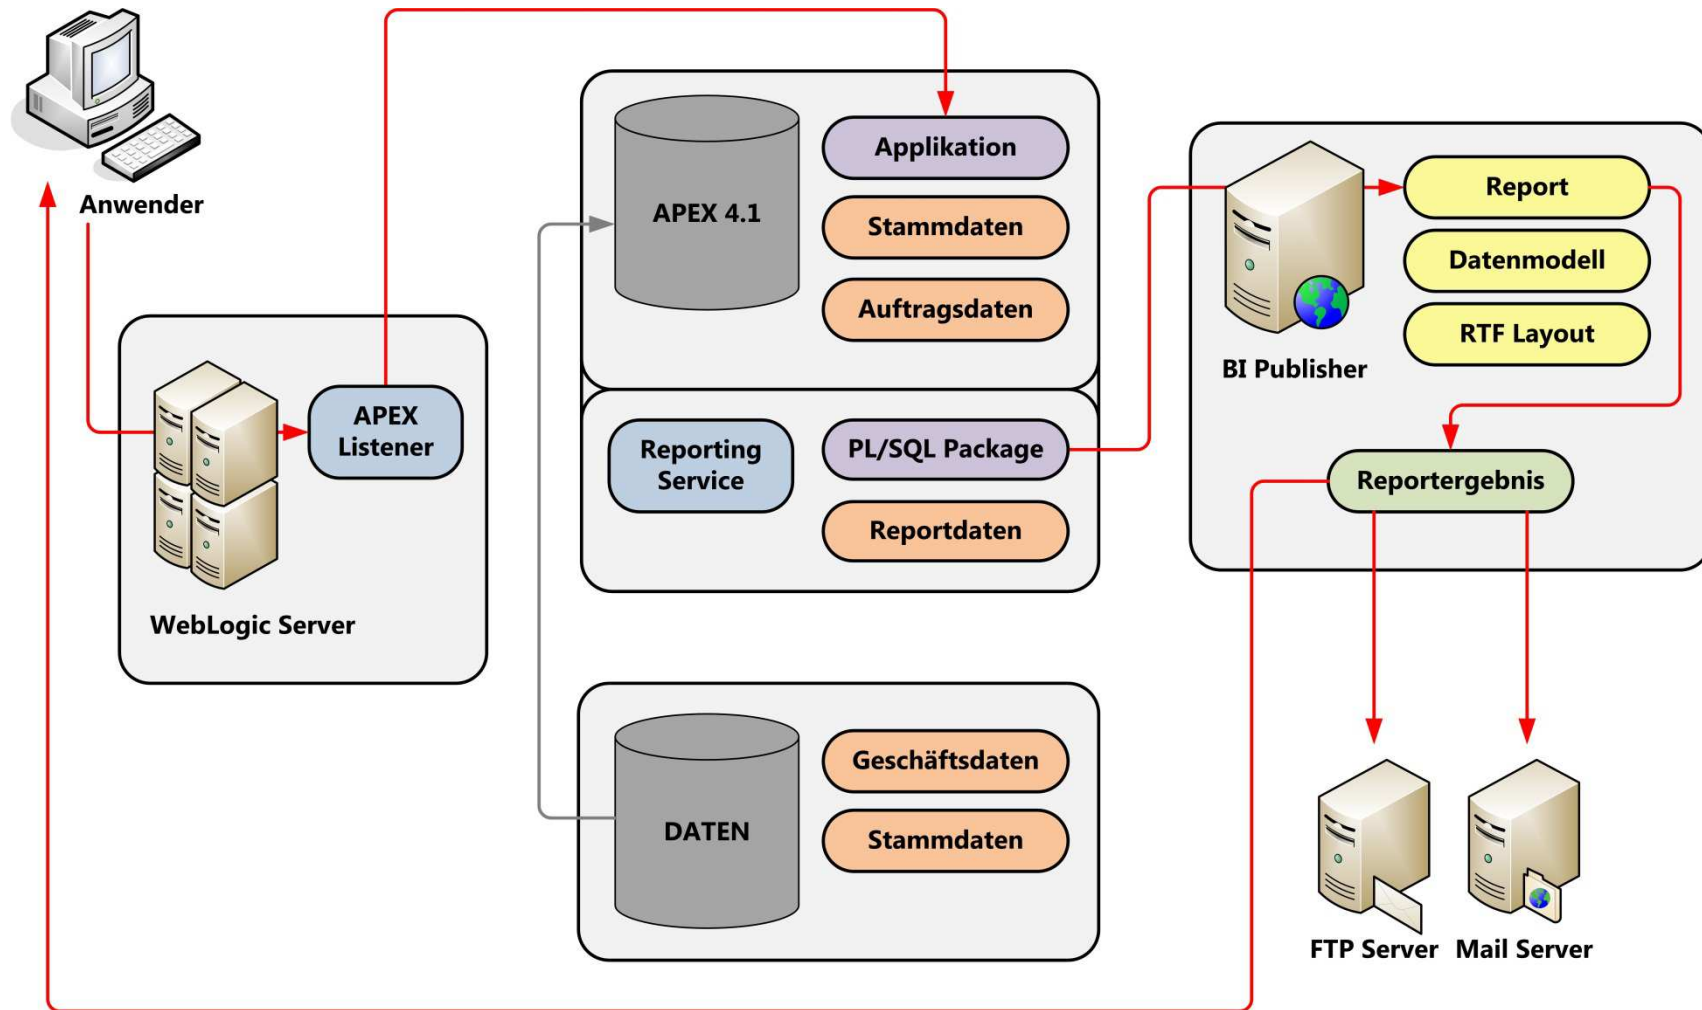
Anwender

APEX 4.1

Applikation

Stammdaten

Auftragsdaten

APEX Listener

WebLogic Server

Reporting Service

PL/SQL Package

Reportdaten

BI Publisher

Report

Datenmodell

RTF Layout

Reportergebnis

DATEN

Geschäftsdaten

Stammdaten

FTP Server

Mail Server